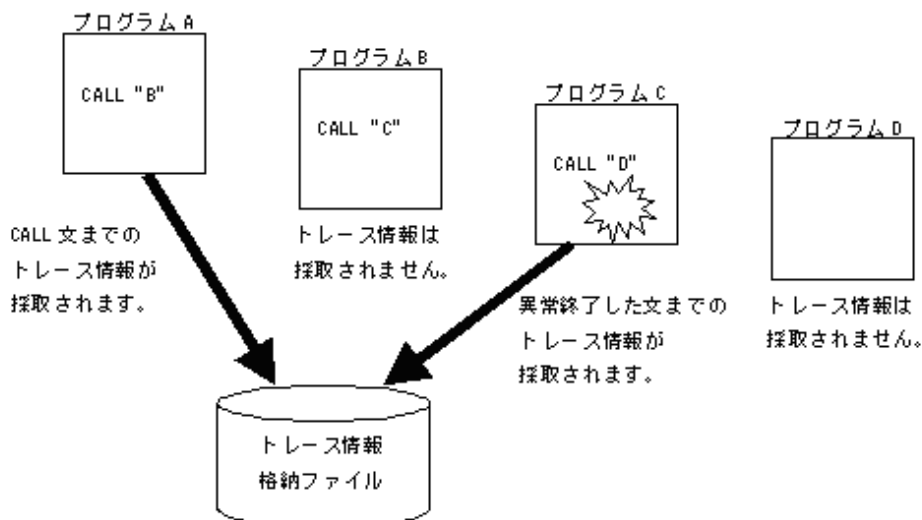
プログラムA

CALL "B"

プログラムB

CALL "C"

プログラムC

CALL "D"

プログラムD

CALL 文までのトレース情報が採取されます。

トレース情報は採取されません。

異常終了した文までのトレース情報が採取されます。

トレース情報は採取されません。

トレース情報格納ファイル